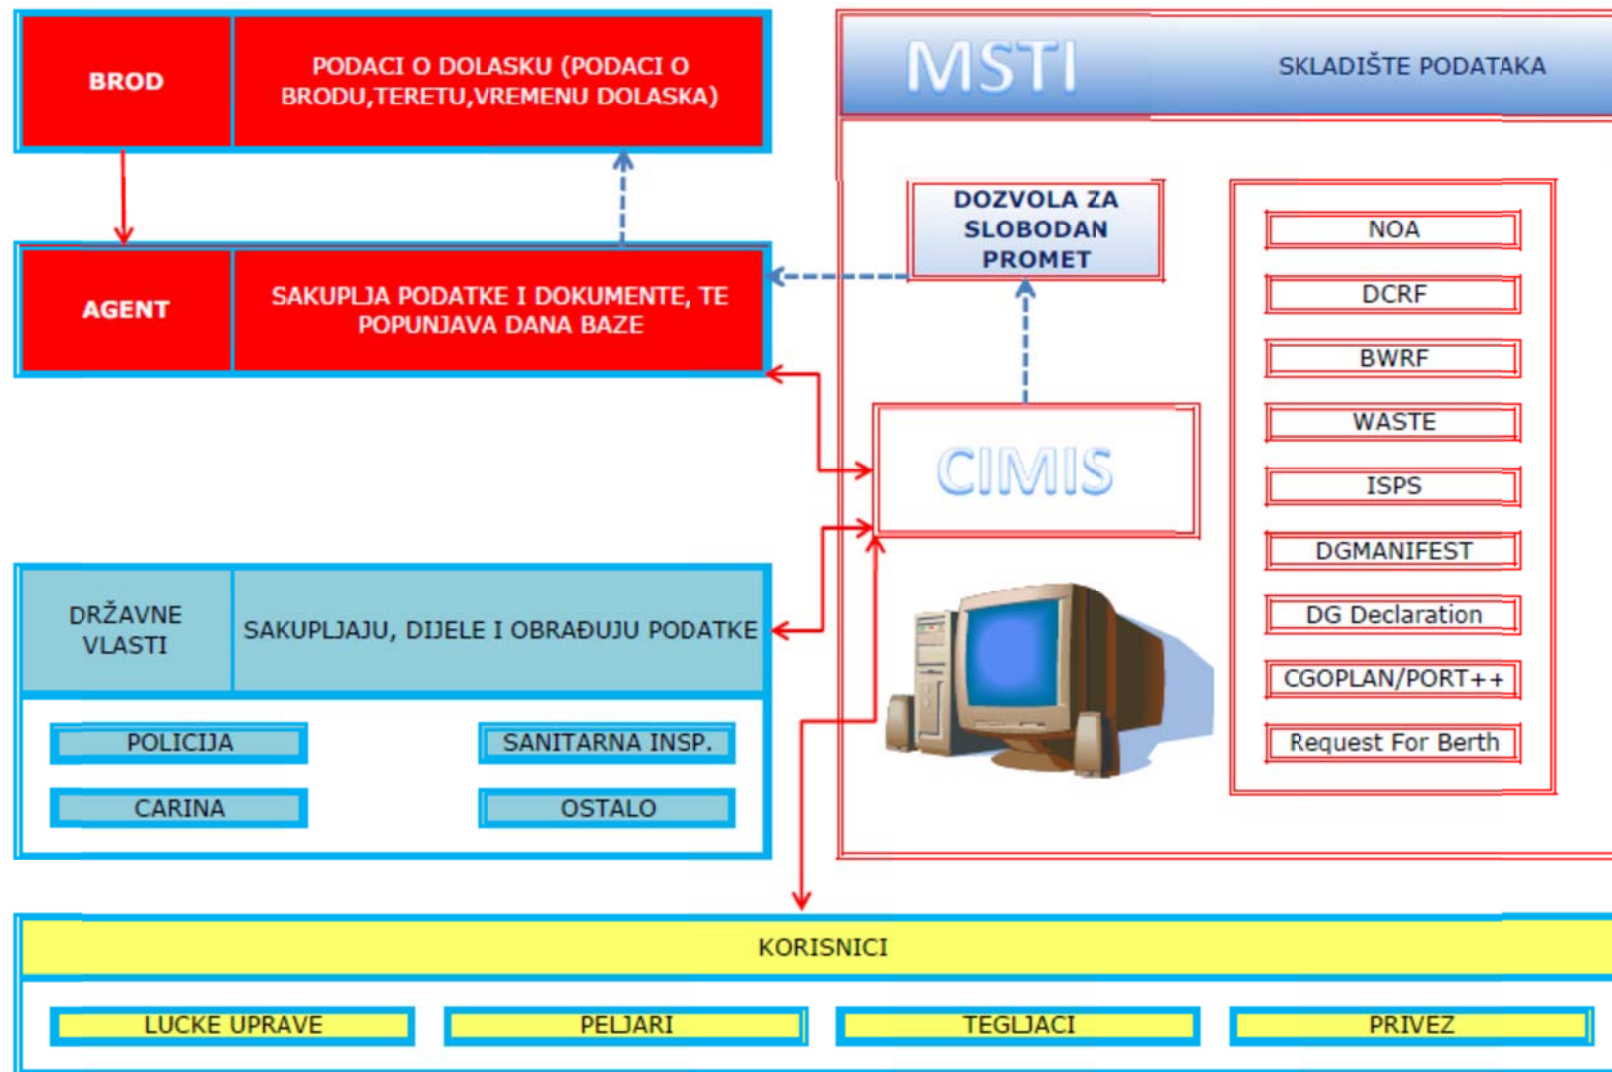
BROD

PODACI O DOLASKU (PODACI O BRODU,TERETU,VREMENU DOLASKA)

AGENT

SAKUPLJA PODATKE I DOKUMENTE, TE POPUNJAVA DANA BAZE

DRŽAVNE VLASTI

SAKUPLJAJU, DIJELE I OBRAĐUJU PODATKE

POLICIJA

SANITARNA INSP.

CARINA

OSTALO

MSTI

SKLADIŠTE PODATAKA

DOZVOLA ZA SLOBODAN PROMET

CIMIS

NOA

DCRF

BWRF

WASTE

ISPS

DGMANIFEST

DG Declaration

CGOPLAN/PORT++

Request For Berth

KORISNICI

LUCKE UPRAVE

PELJARI

TEGLJACI

PRIVEZ